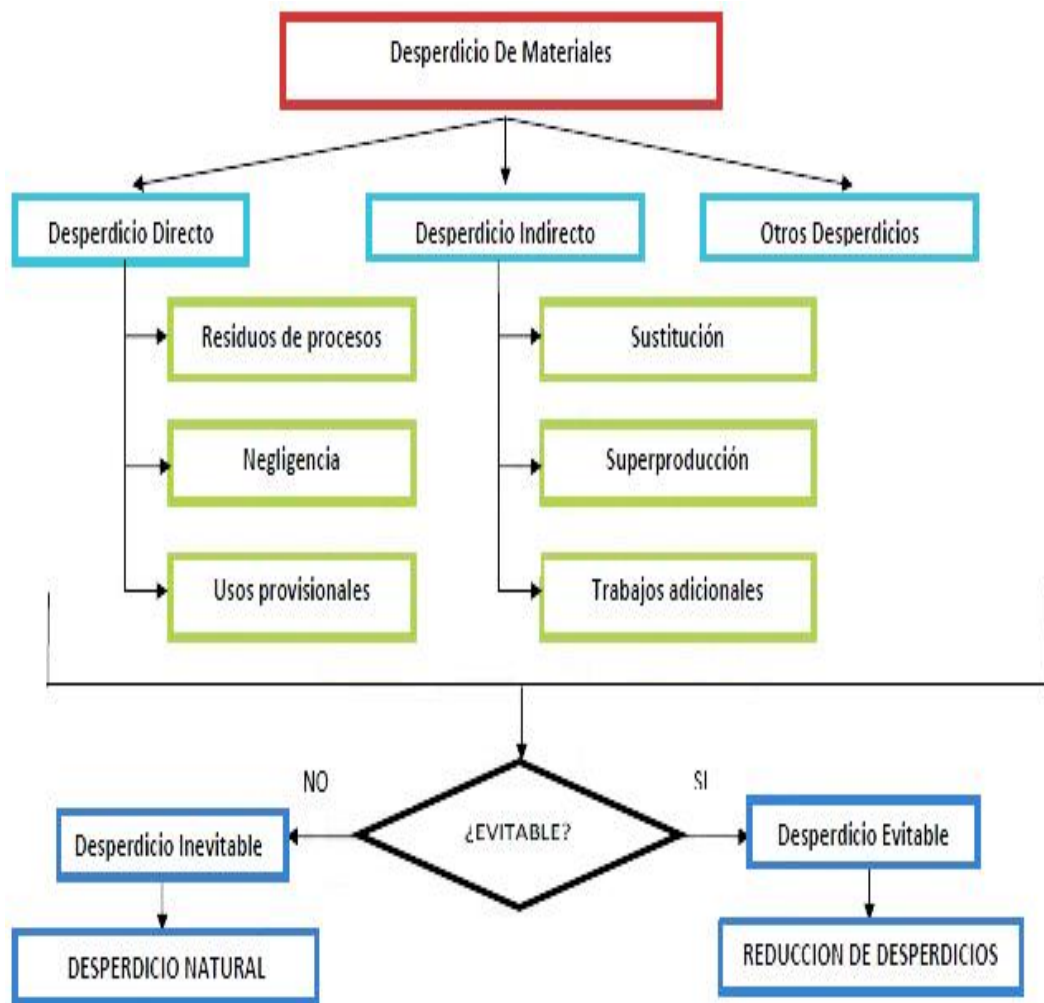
Desperdicio De Materiales

Desperdicio Directo

Desperdicio Indirecto

Otros Desperdicios

Resíduos de procesos

Negligencia

Usos provisionales

Sustitución

Superproducción

Trabajos adicionales

NO

SI

¿EVITABLE?

Desperdicio Inevitable

Desperdicio Evitable

DESPERDICIO NATURAL

REDUCCION DE DESPERDICIOS